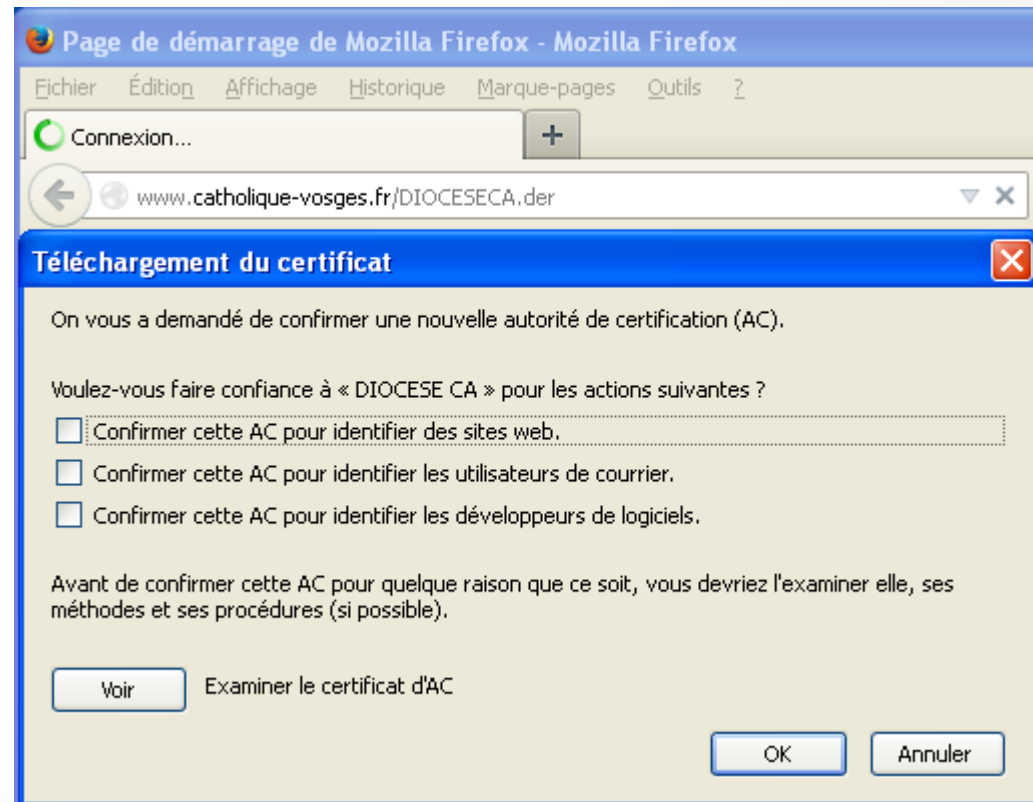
Page de démarrage de Mozilla Firefox - Mozilla Firefox

Fichier Édition Affichage Historique Marque-pages Outils ?

Connexion...

+

www.catholique-vosges.fr/DIOCESECA.der

Téléchargement du certificat

On vous a demandé de confirmer une nouvelle autorité de certification (AC).

Voulez-vous faire confiance à « DIOCESE CA » pour les actions suivantes ?

Confirmer cette AC pour identifier des sites web.

Confirmer cette AC pour identifier les utilisateurs de courrier.

Confirmer cette AC pour identifier les développeurs de logiciels.

Avant de confirmer cette AC pour quelque raison que ce soit, vous devriez l'examiner elle, ses méthodes et ses procédures (si possible).

Voir

Examiner le certificat d'AC

OK

Annuler